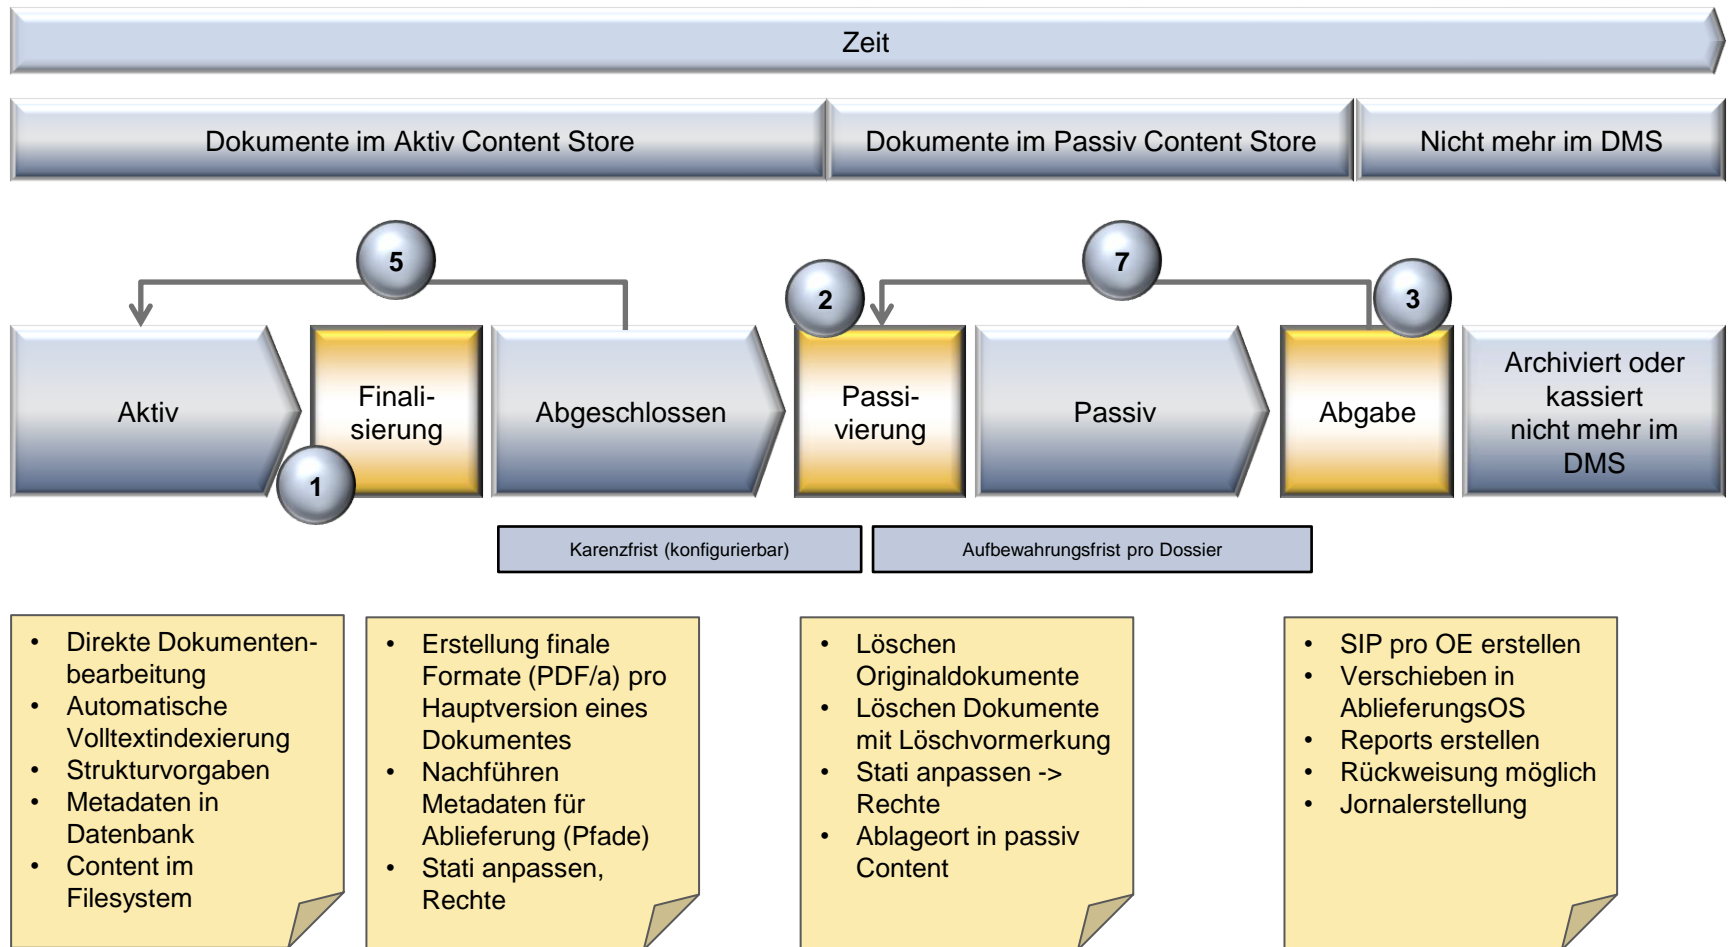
Zeit

Dokumente im Aktiv Content Store

Dokumente im Passiv Content Store

Nicht mehr im DMS

5

7

2

3

Aktiv

Finalisierung

1

Abgeschlossen

Passivierung

Passiv

Abgabe

Archiviert oder kassiert nicht mehr im DMS

Karenzfrist (konfigurierbar)

Aufbewahrungsfrist pro Dossier

- Direkte Dokumentenbearbeitung
- Automatische Volltextindexierung
- Strukturvorgaben
- Metadaten in Datenbank
- Content im Filesystem

- Erstellung finale Formate (PDF/a) pro Hauptversion eines Dokumentes
- Nachführen Metadaten für Ablieferung (Pfade)
- Stati anpassen, Rechte

- Löschen Originaldokumente
- Löschen Dokumente mit Löschvormerkung
- Stati anpassen -> Rechte
- Ablageort in passiv Content

- SIP pro OE erstellen
- Verschieben in AblieferungsOS
- Reports erstellen
- Rückweisung möglich
- Jornalerstellung